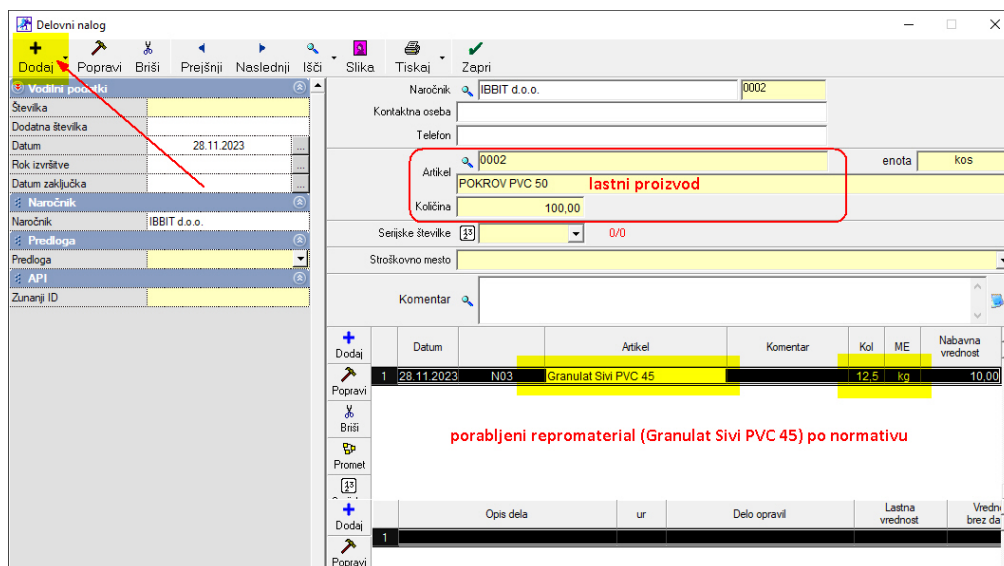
Delovni nalog

Dodaj Popravi Briši Prejšnji Naslednji Išči Slika Tiskaj Zapri

Vodilni podatki
Številka
Dodatna številka
Datum 28.11.2023
Rok izvršitve
Datum zaključka
Naročnik
Naročnik IBBIT d.o.o.
Predloga
Predloga
API
Zunanji ID

Naročnik IBBIT d.o.o. 0002
Kontaktna oseba
Telefon
Artikel 0002
enota kos
POKROV PVC 50 lastni proizvod
Količina 100,00
Serijske številke 0/0
Stroškovno mesto
Komentar

Dodaj
Popravi
Briši
Promet

| | Datum | | Artikel | Komentar | Kol | ME | Nabavna vrednost |
|---|---|---|---|---|---|---|---|
| 1 | 28.11.2023 | N03 | Granulat Sivi PVC 45 | | 12,5 | kg | 10,00 |

porabljeni repromaterial (Granulat Sivi PVC 45) po normativu

Dodaj
Popravi

| | Opis dela | ur | Delo opravil | Lastna vrednost | Vrednost brez da |
|---|---|---|---|---|---|
| 1 | | | | | |